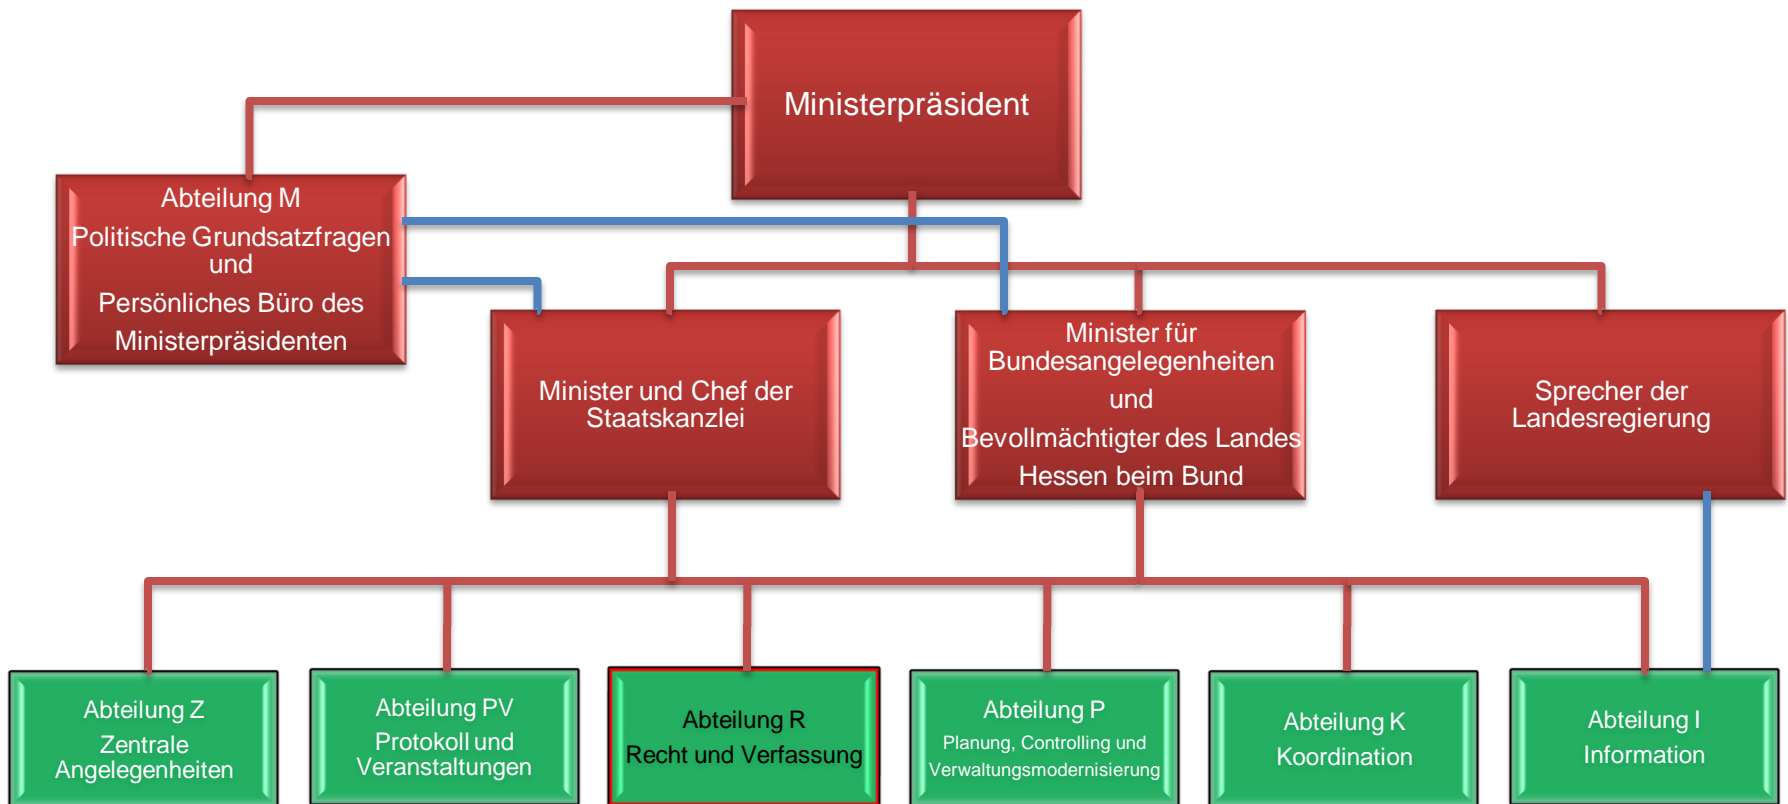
Ministerpräsident

Abteilung M
Politische Grundsatzfragen und
Persönliches Büro des Ministerpräsidenten

Minister und Chef der Staatskanzlei

Minister für Bundesangelegenheiten
und
Bevollmächtigter des Landes Hessen beim Bund

Sprecher der Landesregierung

Abteilung Z
Zentrale Angelegenheiten

Abteilung PV
Protokoll und Veranstaltungen

Abteilung R
Recht und Verfassung

Abteilung P
Planung, Controlling und Verwaltungsmodernisierung

Abteilung K
Koordination

Abteilung I
Information